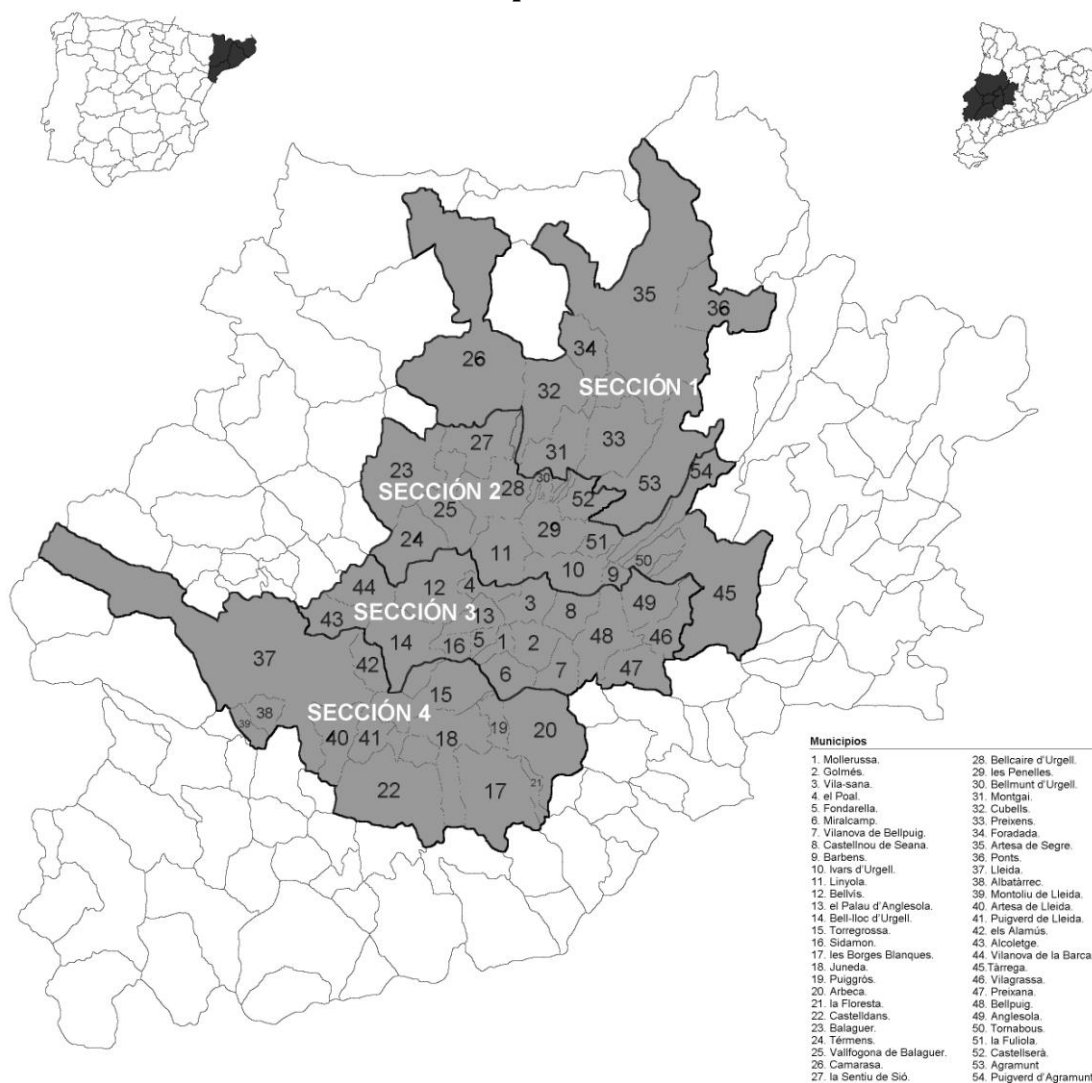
35
36
34
26
32
SECCIÓN 1
33
27
31
23
SECCIÓN 2
28
30
52
53
54
25
29
24
11
51
50
10
9
44
12
4
3
49
45
43
SECCIÓN 3
13
8
14
5
1
2
48
46
37
42
16
6
7
47
15
38
SECCIÓN 4
39
40
41
18
19
20
22
17
21

Municipios
1. Mollerussa.
2. Golmés.
3. Vila-sana.
4. el Poal.
5. Fondarella.
6. Miralcamp.
7. Vilanova de Bellpuig.
8. Castellnou de Seana.
9. Barbens.
10. Ivars d'Urgell.
11. Linyola.
12. Bellvís.
13. el Palau d'Anglesola.
14. Bell-lloc d'Urgell.
15. Torregrossa.
16. Sidamon.
17. les Borges Blanques.
18. Juneda.
19. Puiggròs.
20. Arbeca.
21. la Floresta.
22. Castelldans.
23. Balaguer.
24. Térmens.
25. Vallfogona de Balaguer.
26. Camarasa.
27. la Sentiu de Sió.
28. Bellcaire d'Urgell.
29. les Penelles.
30. Bellmunt d'Urgell.
31. Montgai.
32. Cubells.
33. Preixens.
34. Foradada.
35. Artesa de Segre.
36. Ponts.
37. Lleida.
38. Albatàrrec.
39. Montoliu de Lleida.
40. Artesa de Lleida.
41. Puigverd de Lleida.
42. els Alamús.
43. Alcoletge.
44. Vilanova de la Barca.
45.Tàrrega.
46. Vilagrassa.
47. Preixana.
48. Bellpuig.
49. Anglesola.
50. Tornabous.
51. la Fuliola.
52. Castellserà.
53. Agramunt
54. Puigverd d'Agramunt